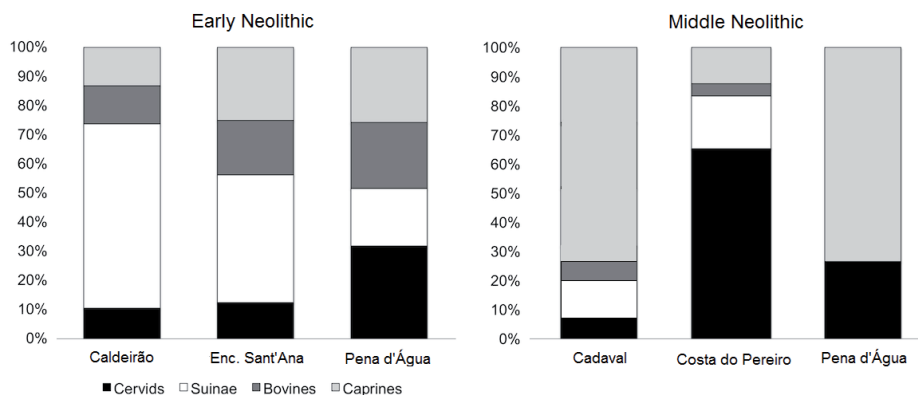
Early Neolithic

100%
90%
80%
70%
60%
50%
40%
30%
20%
10%
0%

Caldeirão
Enc. Sant'Ana
Pena d'Água

Middle Neolithic

100%
90%
80%
70%
60%
50%
40%
30%
20%
10%
0%

Cadaval
Costa do Pereiro
Pena d'Água

■ Cervids □ Suinae ■ Bovines ■ Caprines